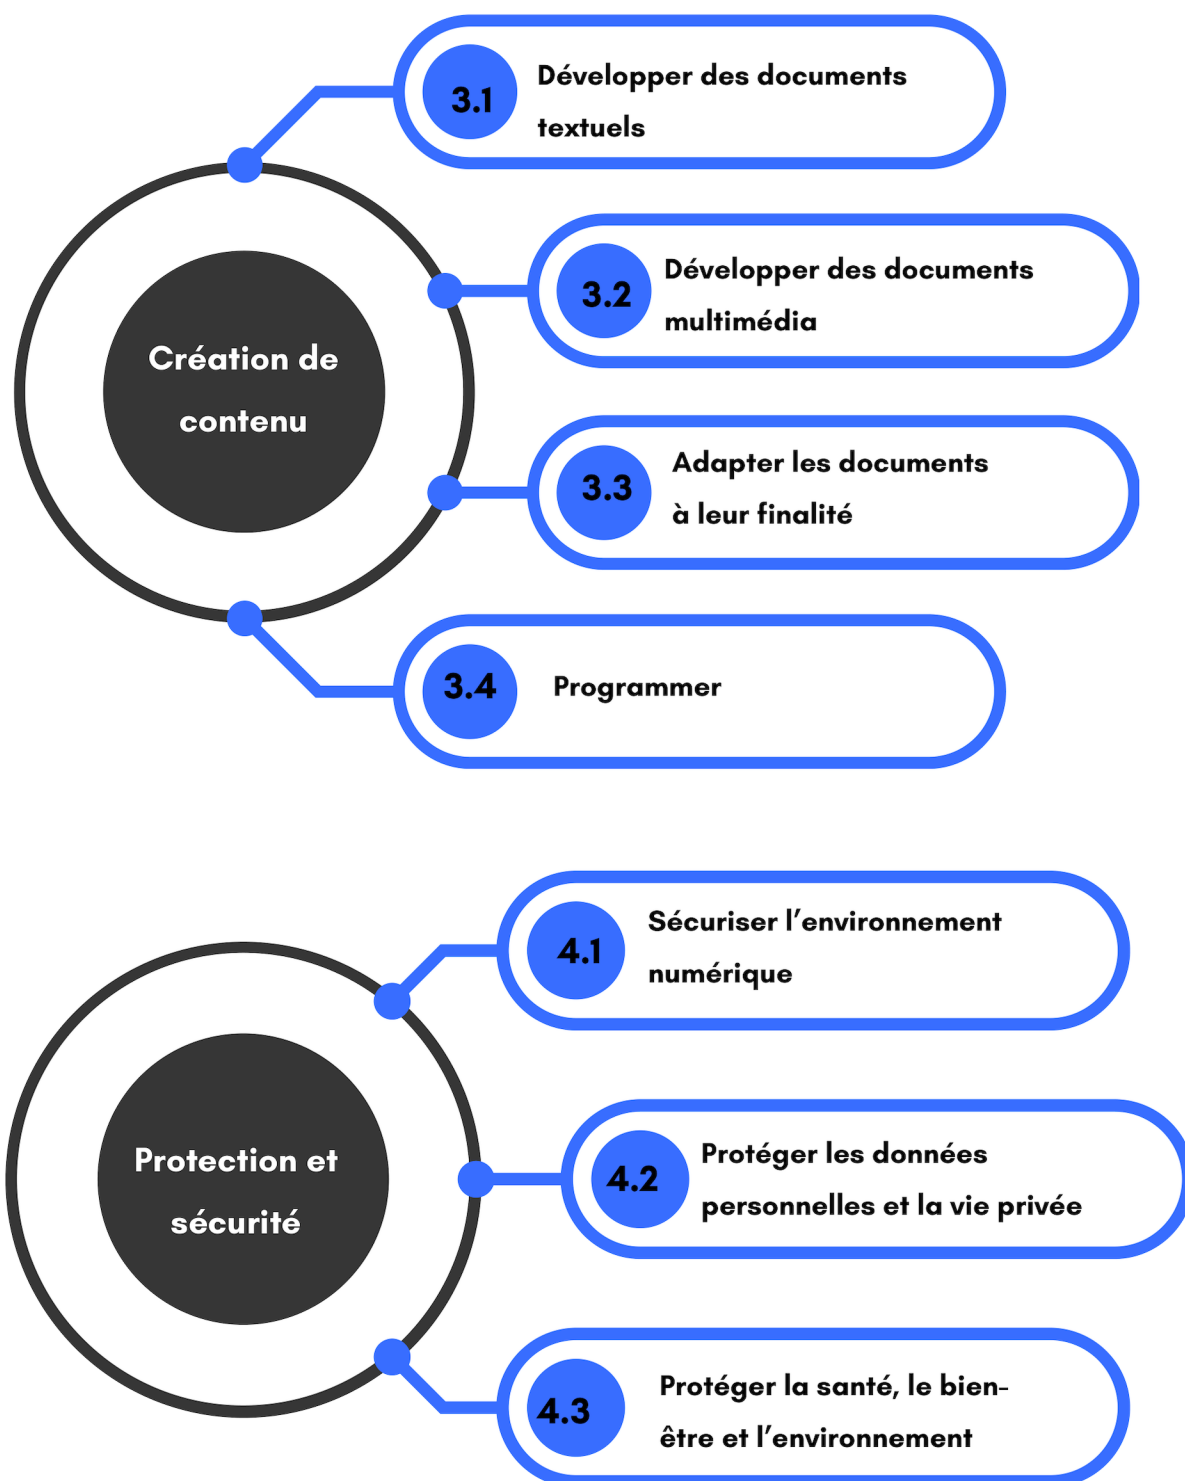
3.1 Développer des documents textuels

Création de contenu

3.2 Développer des documents multimédia

3.3 Adapter les documents à leur finalité

3.4 Programmer

4.1 Sécuriser l’environnement numérique

Protection et sécurité

4.2 Protéger les données personnelles et la vie privée

4.3 Protéger la santé, le bien-être et l’environnement